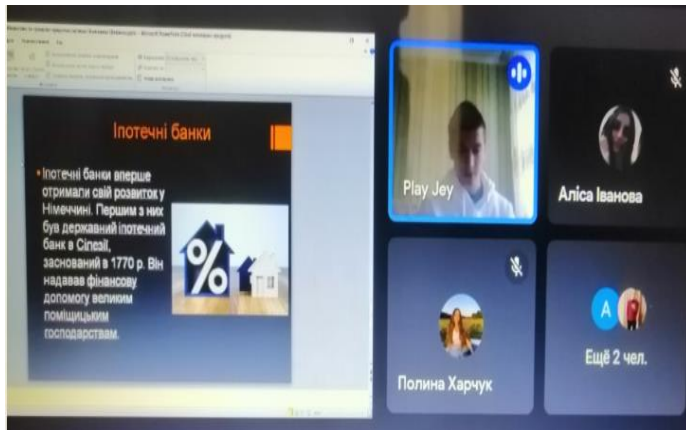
Іпотечні банки

Іпотечні банки вперше отримали свій розвиток у Німеччині. Першим з них був державний іпотечний банк в Сілезії, заснований в 1770 р. Він надавав фінансову допомогу великим поміщицьким господарствам.

Play Jey

Аліса Іванова

Полина Харчук

A

Ещё 2 чел.